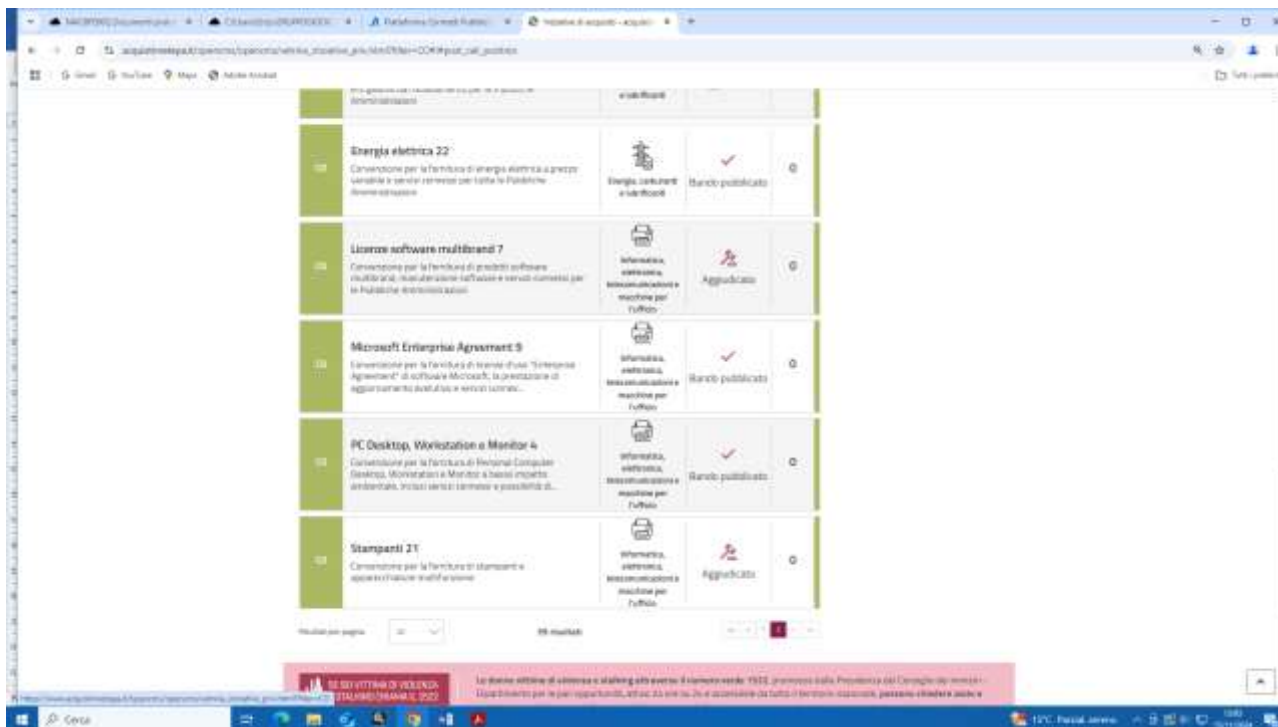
Energia elettrica 22
Convenzione per la fornitura di energia elettrica a prezzo variabile e servizi connessi per tutte le Pubbliche Amministrazioni
Energia, carburanti e lubrificanti
Bando pubblicato
0

Licenze software multibrand 7
Convenzione per la fornitura di prodotti software multibrand, manutenzione software e servizi connessi per le Pubbliche Amministrazioni
Informatica, elettronica, telecomunicazioni e macchine per l'ufficio
Aggiudicato
0

Microsoft Enterprise Agreement 9
Convenzione per la fornitura di licenze d'uso "Enterprise Agreement" di software Microsoft, la prestazione di aggiornamento evolutivo e servizi connessi...
Informatica, elettronica, telecomunicazioni e macchine per l'ufficio
Bando pubblicato
0

PC Desktop, Workstation e Monitor 4
Convenzione per la fornitura di Personal Computer Desktop, Workstation e Monitor a basso impatto ambientale, inclusi servizi connessi e possibilità di...
Informatica, elettronica, telecomunicazioni e macchine per l'ufficio
Bando pubblicato
0

Stampanti 21
Convenzione per la fornitura di stampanti e apparecchiature multifunzione
Informatica, elettronica, telecomunicazioni e macchine per l'ufficio
Aggiudicato
0

Risultati per pagina
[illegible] risultati
1

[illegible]